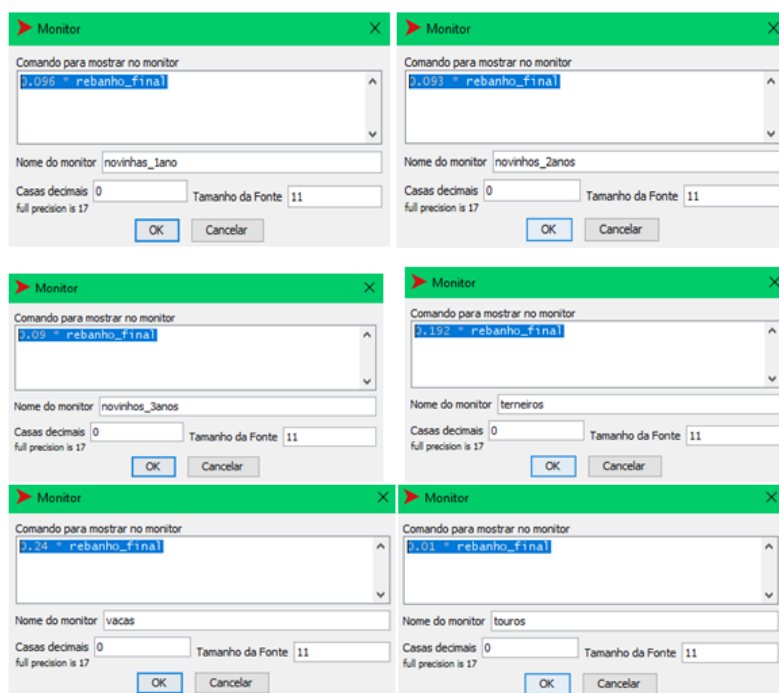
Monitor
Comando para mostrar no monitor
).096 * rebanho_final
Nome do monitor novinhas_1ano
Casas decimais 0
Tamanho da Fonte 11
full precision is 17
OK Cancelar

Monitor
Comando para mostrar no monitor
).093 * rebanho_final
Nome do monitor novinhos_2anos
Casas decimais 0
Tamanho da Fonte 11
full precision is 17
OK Cancelar

Monitor
Comando para mostrar no monitor
).09 * rebanho_final
Nome do monitor novinhos_3anos
Casas decimais 0
Tamanho da Fonte 11
full precision is 17
OK Cancelar

Monitor
Comando para mostrar no monitor
).192 * rebanho_final
Nome do monitor terneiros
Casas decimais 0
Tamanho da Fonte 11
full precision is 17
OK Cancelar

Monitor
Comando para mostrar no monitor
).24 * rebanho_final
Nome do monitor vacas
Casas decimais 0
Tamanho da Fonte 11
full precision is 17
OK Cancelar

Monitor
Comando para mostrar no monitor
).01 * rebanho_final
Nome do monitor touros
Casas decimais 0
Tamanho da Fonte 11
full precision is 17
OK Cancelar